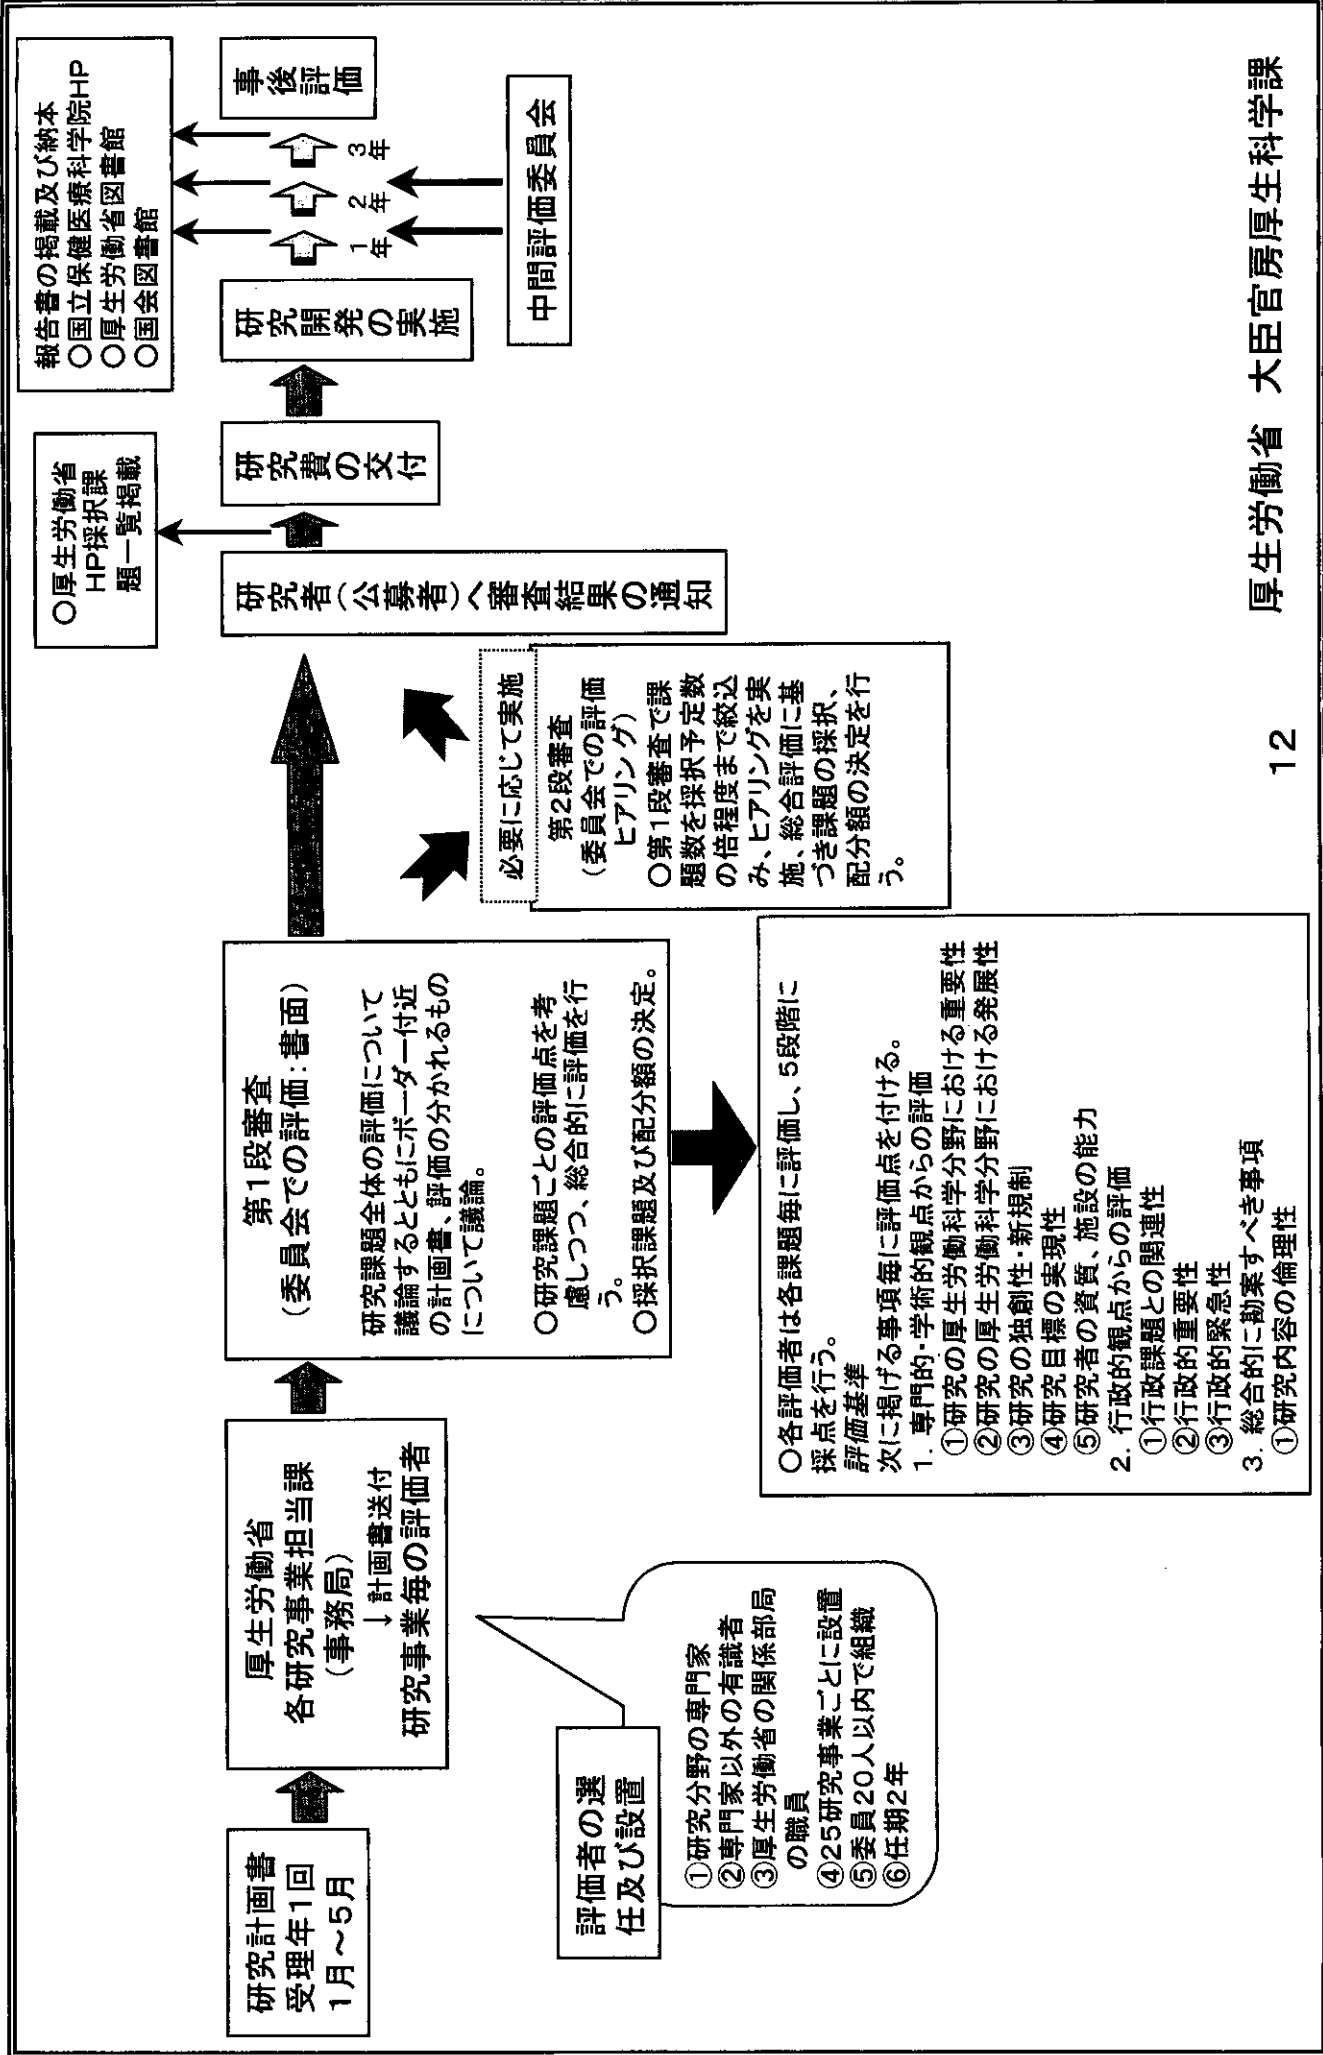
研究計画書
受理年1回
1月～5月

評価者の選任及び設置

①研究分野の専門家
②専門家以外の有識者
③厚生労働省の関係部局の職員
④25研究事業ごとに設置
⑤委員20人以内で組織
⑥任期2年

厚生労働省
各研究事業担当課
（事務局）
↓計画書送付
研究事業毎の評価者

第1段審査
（委員会での評価：書面）

研究課題全体の評価について議論するとともにボーダー付近の計画書、評価の分かれるものについて議論。

○研究課題ごとの評価点を考慮しつつ、総合的に評価を行う。
○採択課題及び配分額の決定。

○各評価者は各課題毎に評価し、5段階に採点を行う。
評価基準
次に掲げる事項毎に評価点を付ける。
1．専門的・学術的観点からの評価
①研究の厚生労働科学分野における重要性
②研究の厚生労働科学分野における発展性
③研究の独創性・新規制
④研究目標の実現性
⑤研究者の資質、施設の能力
2．行政的観点からの評価
①行政課題との関連性
②行政的重要性
③行政的緊急性
3．総合的に勘案すべき事項
①研究内容の倫理性

必要に応じて実施

第2段審査
（委員会での評価
ヒアリング）
○第1段審査で課題数を採択予定数の倍程度まで絞込み、ヒアリングを実施、総合評価に基づき課題の採択、配分額の決定を行う。

研究者（公募者）へ審査結果の通知

○厚生労働省HP採択課題一覧掲載

研究費の交付

研究開発の実施

1年　2年　3年

中間評価委員会

事後評価

報告書の掲載及び納本
○国立保健医療科学院HP
○厚生労働省図書館
○国会図書館

12

厚生労働省　大臣官房厚生科学課